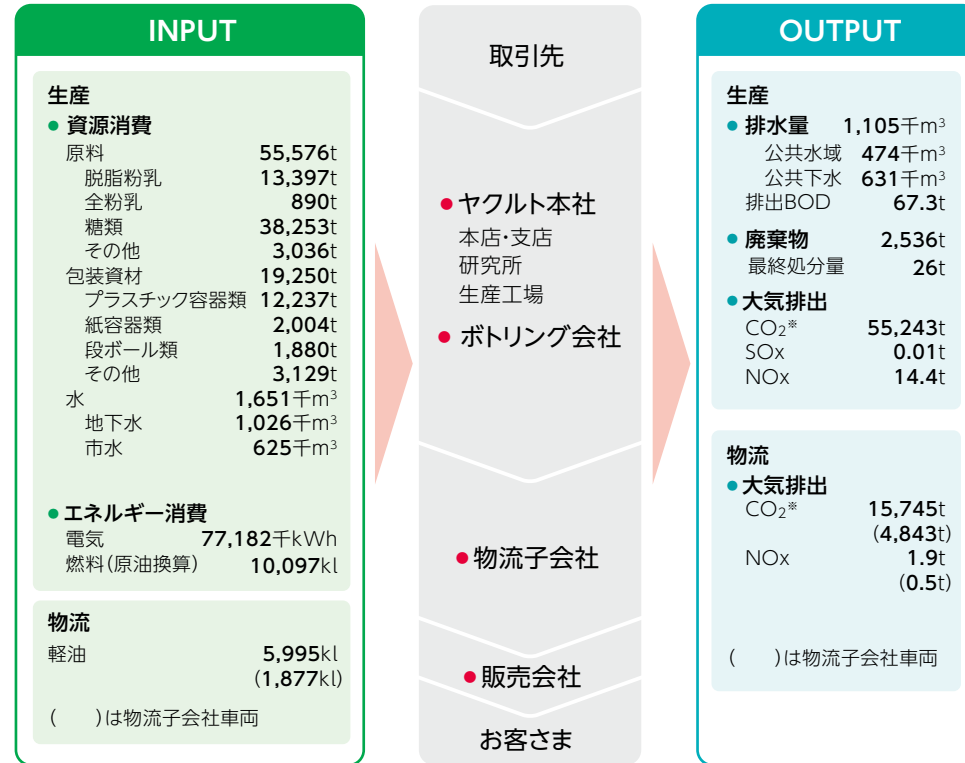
INPUT

生産
● 資源消費
原料 55,576t
脱脂粉乳 13,397t
全粉乳 890t
糖類 38,253t
その他 3,036t
包装資材 19,250t
プラスチック容器類 12,237t
紙容器類 2,004t
段ボール類 1,880t
その他 3,129t
水 1,651千$m^3$
地下水 1,026千$m^3$
市水 625千$m^3$

● エネルギー消費
電気 77,182千kWh
燃料(原油換算) 10,097kl

物流
軽油 5,995kl
(1,877kl)

( )は物流子会社車両

取引先

● ヤクルト本社
本店・支店
研究所
生産工場
● ボトリング会社

● 物流子会社

● 販売会社

お客さま

OUTPUT

生産
● 排水量 1,105千$m^3$
公共水域 474千$m^3$
公共下水 631千$m^3$
排出BOD 67.3t
● 廃棄物 2,536t
最終処分量 26t
● 大気排出
$CO_2$※ 55,243t
SOx 0.01t
NOx 14.4t

物流
● 大気排出
$CO_2$※ 15,745t
(4,843t)
NOx 1.9t
(0.5t)

( )は物流子会社車両